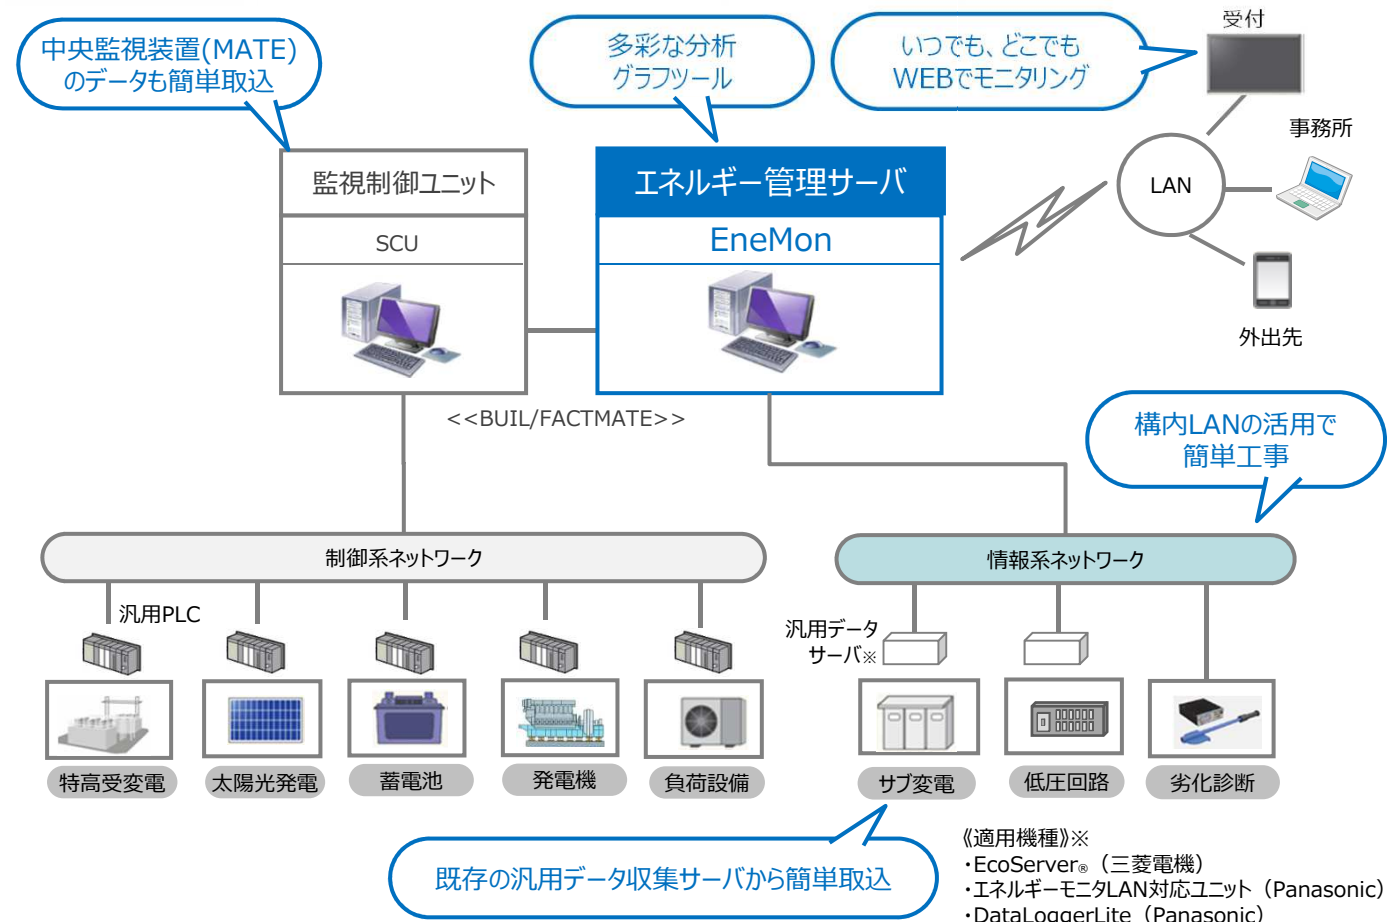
中央監視装置(MATE)のデータも簡単取込

多彩な分析グラフツール

いつでも、どこでもWEBでモニタリング

受付

事務所

LAN

外出先

監視制御ユニット

SCU

エネルギー管理サーバ

EneMon

<<BUIL/FACTMATE>>

構内LANの活用で簡単工事

制御系ネットワーク

情報系ネットワーク

汎用PLC

汎用データサーバ※

特高受変電

太陽光発電

蓄電池

発電機

負荷設備

サブ変電

低圧回路

劣化診断

既存の汎用データ収集サーバから簡単取込

《適用機種》※
・EcoServer®（三菱電機）
・エネルギーモニタLAN対応ユニット（Panasonic）
・DataLoggerLite（Panasonic）